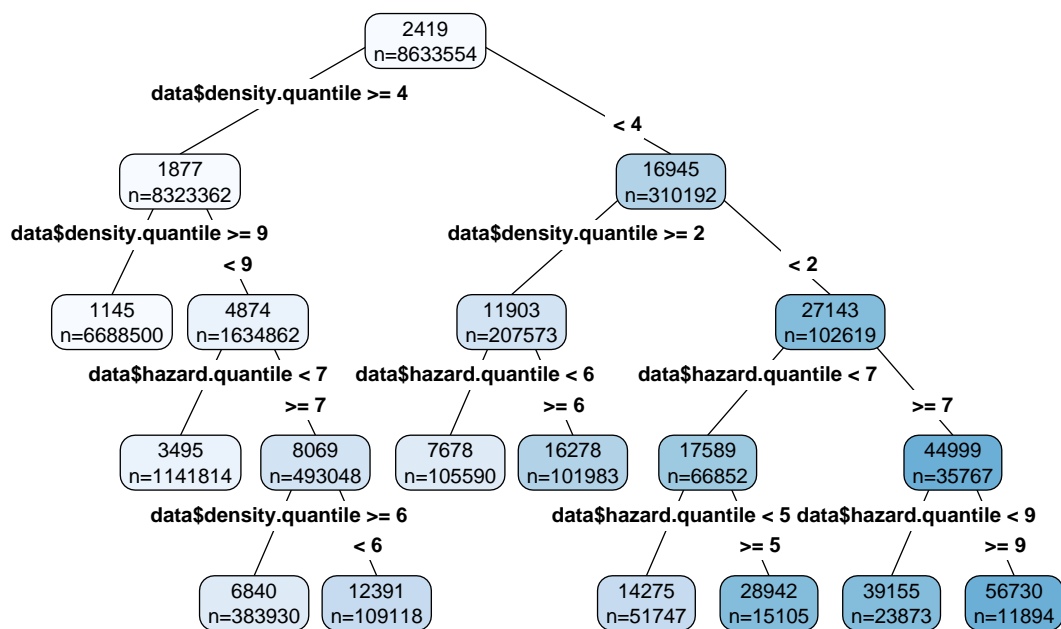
2419
n=8633554

data$density.quantile >= 4

< 4

1877
n=8323362

data$density.quantile >= 9

< 9

1145
n=6688500

4874
n=1634862

data$hazard.quantile < 7

>= 7

3495
n=1141814

8069
n=493048

data$density.quantile >= 6

< 6

6840
n=383930

12391
n=109118

16945
n=310192

data$density.quantile >= 2

< 2

11903
n=207573

data$hazard.quantile < 6

>= 6

7678
n=105590

16278
n=101983

27143
n=102619

data$hazard.quantile < 7

>= 7

17589
n=66852

data$hazard.quantile < 5

>= 5

14275
n=51747

28942
n=15105

44999
n=35767

data$hazard.quantile < 9

>= 9

39155
n=23873

56730
n=11894